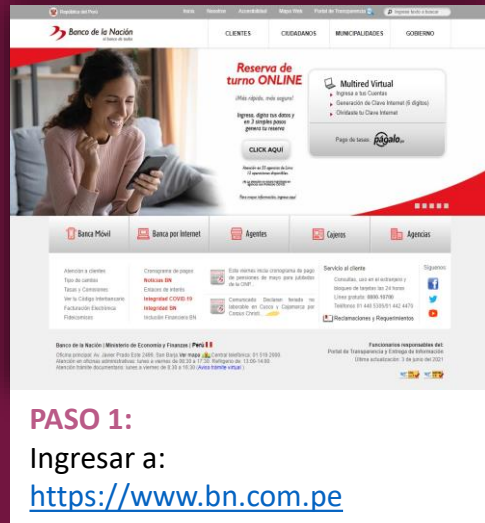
República del Perú   Inicio   Nosotros   Accesibilidad   Mapa Web   Portal de Transparencia

Banco de la Nación
el banco de todos

CLIENTES   CIUDADANOS   MUNICIPALIDADES   GOBIERNO

Reserva de turno ONLINE

¡Más rápido, más seguro!

Ingresa, digita tus datos y en 3 simples pasos genera tu reserva

CLICK AQUÍ

Multired Virtual
Ingresa a tus Cuentas
Generación de Clave Internet (6 dígitos)
Olvidaste tu Clave Internet

Pago de tasas págalo.pe

Banca Móvil   Banca por Internet   Agentes   Cajeros   Agencias

Atención a clientes
Tipo de cambio
Tasas y Comisiones
Ver tu Código Interbancario
Facturación Electrónica
Fideicomisos

Cronograma de pagos
Noticias BN
Emisión de Interés
Integridad COVID-19
Integridad BN
Inclusión Financiera BN

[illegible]

Servicio al cliente

Síguenos

Reclamaciones y Requerimientos

Banco de la Nación | Ministerio de Economía y Finanzas | Perú

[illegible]

PASO 1:
Ingresar a:
https://www.bn.com.pe